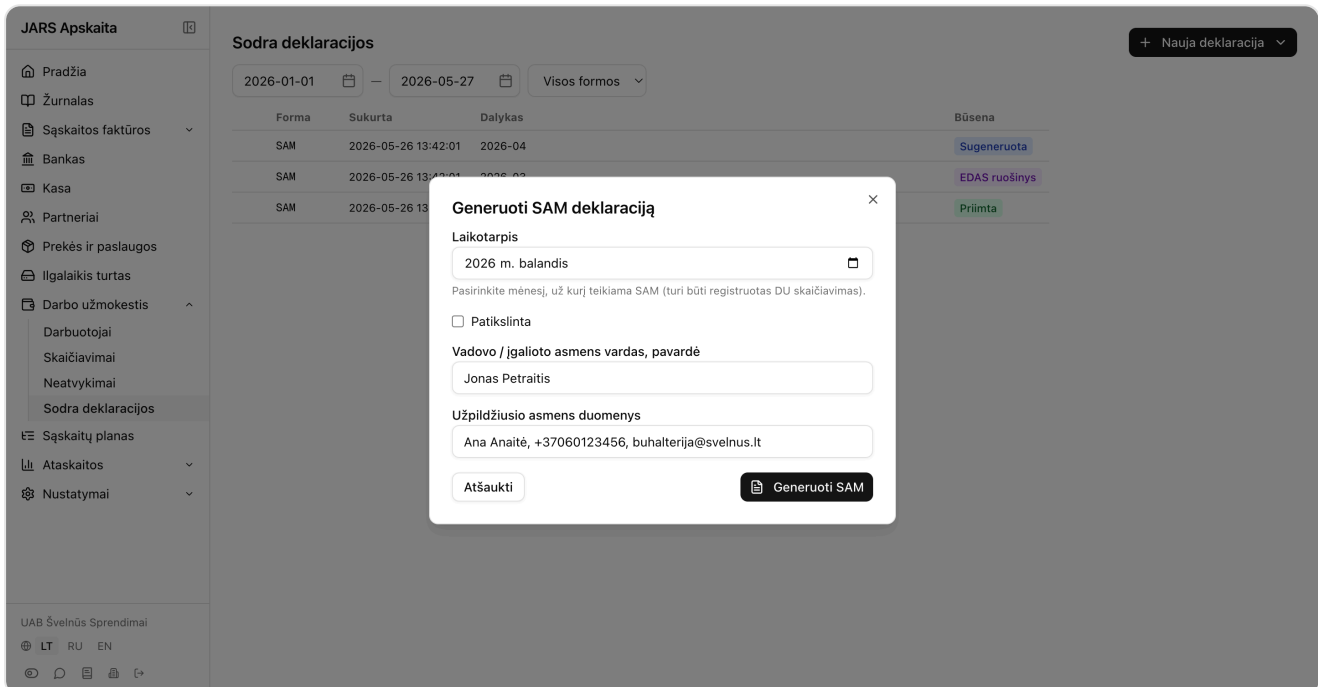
JARS Apskaita

Pradžia
Žurnalas
Sąskaitos faktūros
Bankas
Kasa
Partneriai
Prekės ir paslaugos
Ilgalaikis turtas
Darbo užmokestis
Darbuotojai
Skaičiavimai
Neatvykimai
Sodra deklaracijos
Sąskaitų planas
Ataskaitos
Nustatymai

UAB Švelnūs Sprendimai
LT RU EN

Sodra deklaracijos

+ Nauja deklaracija

2026-01-01 — 2026-05-27 Visos formos

| Forma | Sukurta | Dalykas | Būsena |
|---|---|---|---|
| SAM | 2026-05-26 13:42:01 | 2026-04 | Sugeneruota |
| SAM | 2026-05-26 13:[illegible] | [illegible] | EDAS ruošinys |
| SAM | 2026-05-26 13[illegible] | | Priimta |

Generuoti SAM deklaraciją

Laikotarpis
2026 m. balandis
Pasirinkite mėnesį, už kurį teikiama SAM (turi būti registruotas DU skaičiavimas).

Patikslinta

Vadovo / įgalioto asmens vardas, pavardė
Jonas Petraitis

Užpildžiusio asmens duomenys
Ana Anaitė, +37060123456, buhalterija@svelnus.lt

Atšaukti
Generuoti SAM